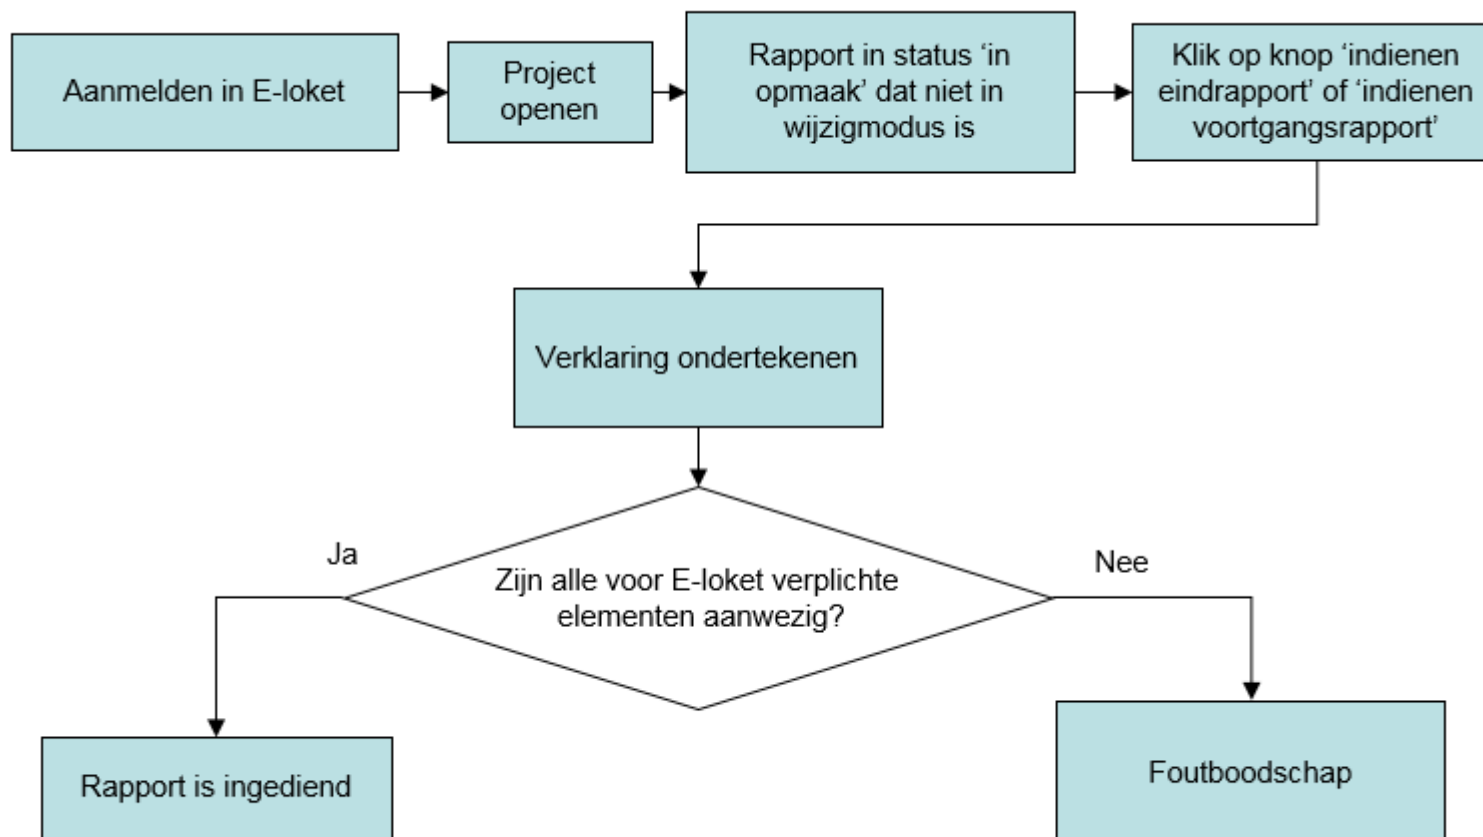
Aanmelden in E-loket

Project openen

Rapport in status ‘in opmaak’ dat niet in wijzigmodus is

Klik op knop ‘indienen eindrapport’ of ‘indienen voortgangsrapport’

Verklaring ondertekenen

Zijn alle voor E-loket verplichte elementen aanwezig?

Ja

Nee

Rapport is ingediend

Foutboodschap